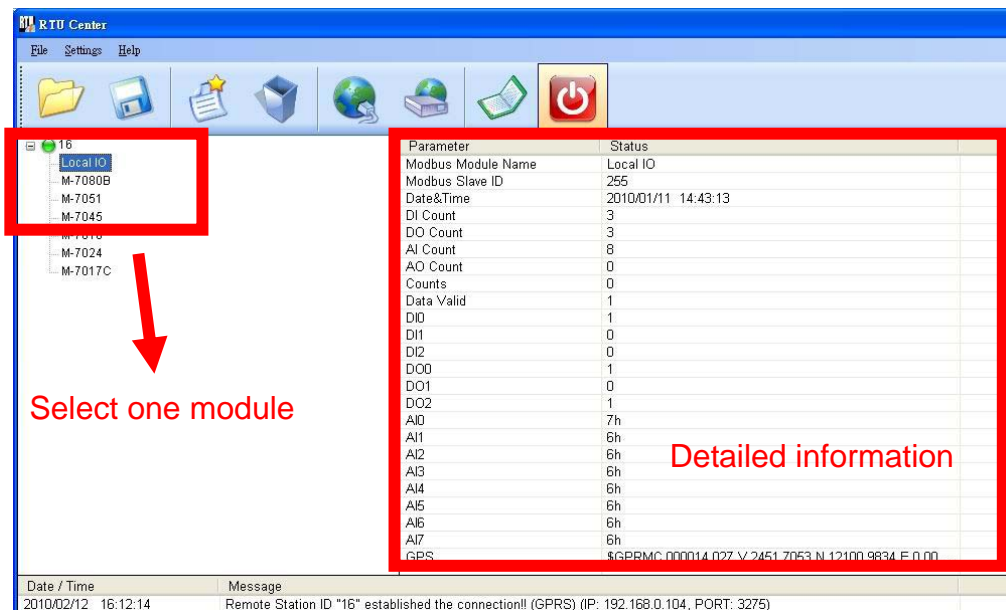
RTU Center

File Settings Help

16
Local IO
M-7080B
M-7051
M-7045
M-7018
M-7024
M-7017C

Select one module

| Parameter | Status |
|---|---|
| Modbus Module Name | Local IO |
| Modbus Slave ID | 255 |
| Date&Time | 2010/01/11 14:43:13 |
| DI Count | 3 |
| DO Count | 3 |
| AI Count | 8 |
| AO Count | 0 |
| Counts | 0 |
| Data Valid | 1 |
| DI0 | 1 |
| DI1 | 0 |
| DI2 | 0 |
| DO0 | 1 |
| DO1 | 0 |
| DO2 | 1 |
| AI0 | 7h |
| AI1 | 6h |
| AI2 | 6h |
| AI3 | 6h |
| AI4 | 6h |
| AI5 | 6h |
| AI6 | 6h |
| AI7 | 6h |
| GPS | $GPRMC,000014.027,V,2451.7053,N,12100.9834,E,0.00 |

Detailed information

| Date / Time | Message |
|---|---|
| 2010/02/12 16:12:14 | Remote Station ID "16" established the connection!! (GPRS) (IP: 192.168.0.104, PORT: 3275) |